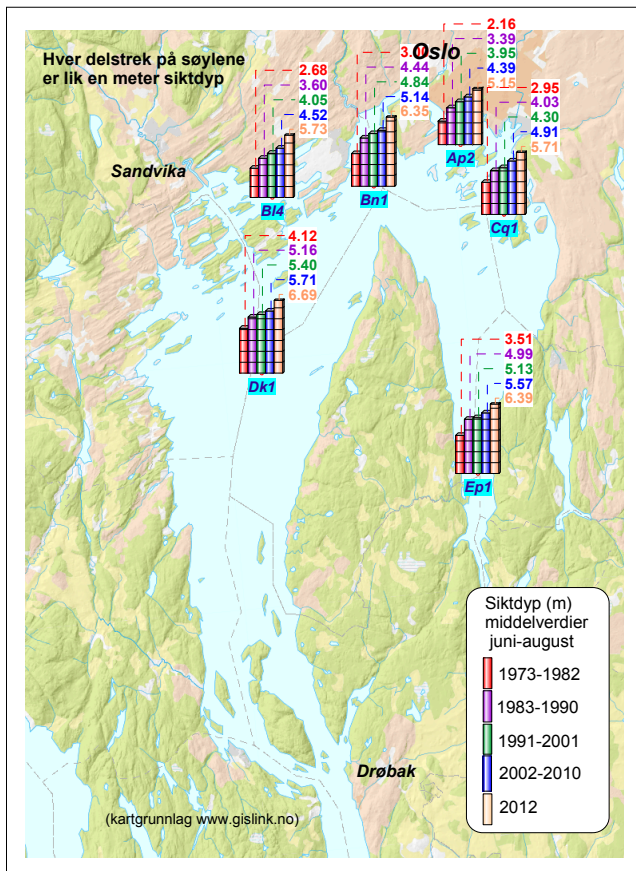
Hver delstrek på søylene er lik en meter siktdyp

2.68
3.60
4.05
4.52
5.73
Bl4

3.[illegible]
4.44
4.84
5.14
6.35
Bn1

Oslo

2.16
3.39
3.95
4.39
5.15
Ap2

2.95
4.03
4.30
4.91
5.71
Cq1

Sandvika

4.12
5.16
5.40
5.71
6.69
Dk1

3.51
4.99
5.13
5.57
6.39
Ep1

Siktdyp (m)
middelverdier
juni-august

1973-1982
1983-1990
1991-2001
2002-2010
2012

Drøbak

(kartgrunnlag www.gislink.no)